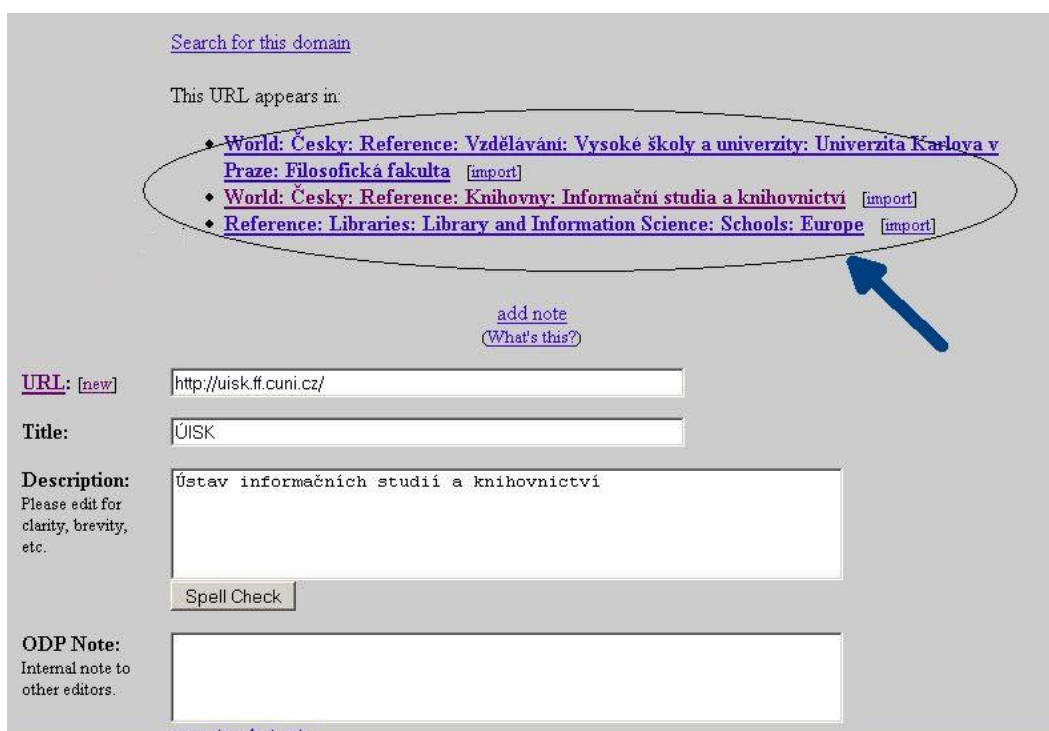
Search for this domain

This URL appears in:

- World: Česky: Reference: Vzdělávání: Vysoké školy a univerzity: Univerzita Karlova v Praze: Filosofická fakulta [import]
- World: Česky: Reference: Knihovny: Informační studia a knihovnictví [import]
- Reference: Libraries: Library and Information Science: Schools: Europe [import]

add note
(What's this?)

URL: [new] http://uisk.ff.cuni.cz/

Title: ÚISK

Description: Please edit for clarity, brevity, etc.

Ústav informačních studií a knihovnictví

Spell Check

ODP Note: Internal note to other editors.